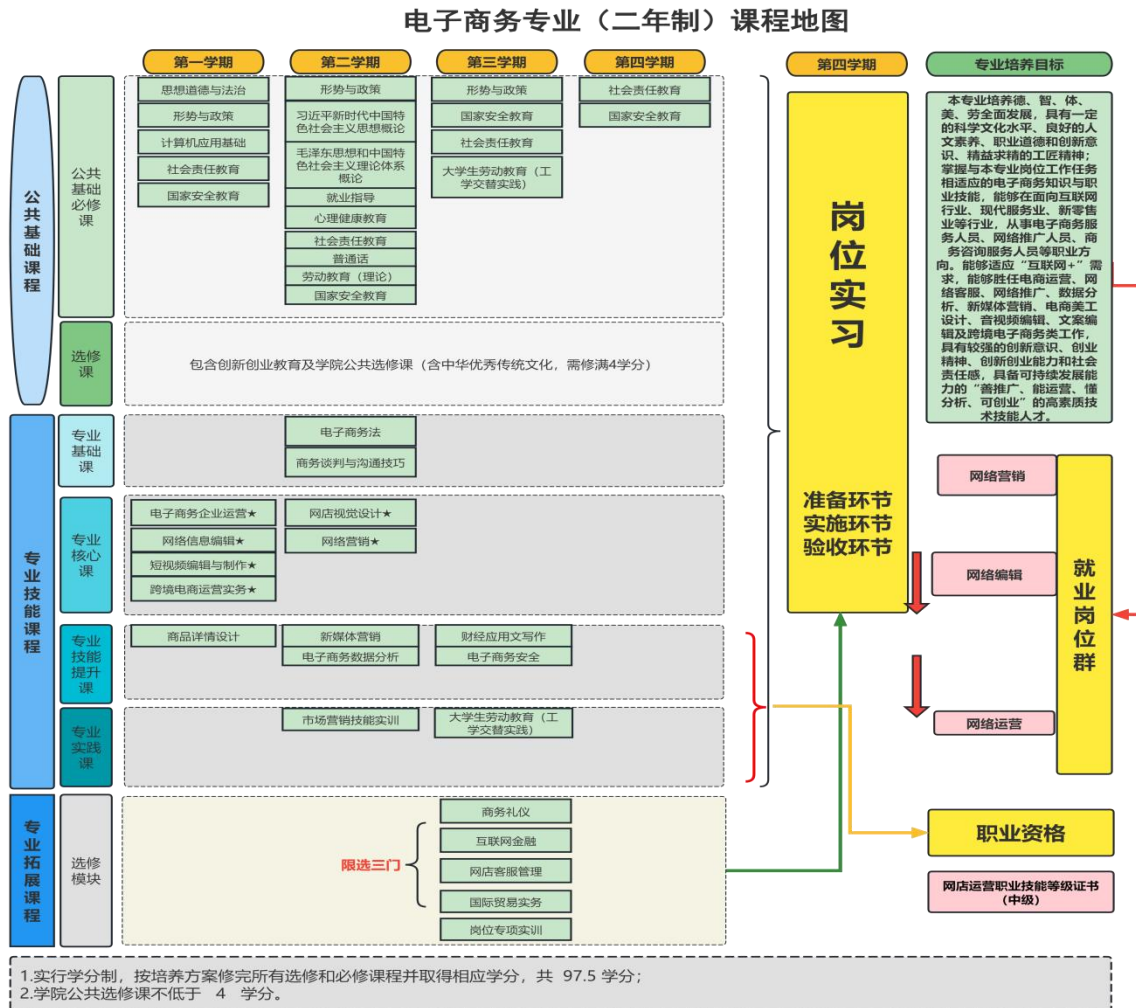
电子商务专业（二年制）课程地图

第一学期
第二学期
第三学期
第四学期
第四学期
专业培养目标

公共基础课程

公共基础必修课

思想道德与法治
形势与政策
计算机应用基础
社会责任教育
国家安全教育

形势与政策
习近平新时代中国特色社会主义思想概论
毛泽东思想和中国特色社会主义理论体系概论
就业指导
心理健康教育
社会责任教育
普通话
劳动教育（理论）
国家安全教育

形势与政策
国家安全教育
社会责任教育
大学生劳动教育（工学交替实践）

社会责任教育
国家安全教育

选修课
包含创新创业教育及学院公共选修课（含中华优秀传统文化，需修满4学分）

岗位实习

准备环节
实施环节
验收环节

本专业培养德、智、体、美、劳全面发展，具有一定的科学文化水平、良好的人文素养、职业道德和创新意识、精益求精的工匠精神；掌握与本专业岗位工作任务相适应的电子商务知识与职业技能，能够在面向互联网行业、现代服务业、新零售业等行业，从事电子商务服务人员、网络推广人员、商务咨询服务人员等职业方向。能够适应“互联网+”需求，能够胜任电商运营、网络客服、网络推广、数据分析、新媒体营销、电商美工设计、音视频编辑、文案编辑及跨境电子商务类工作，具有较强的创新意识、创业精神、创新创业能力和社会责任感，具备可持续发展能力的“善推广、能运营、懂分析、可创业”的高素质技术技能人才。

专业技能课程

专业基础课
电子商务法
商务谈判与沟通技巧

专业核心课
电子商务企业运营★
网络信息编辑★
短视频编辑与制作★
跨境电商运营实务★
网店视觉设计★
网络营销★

专业技能提升课
商品详情设计
新媒体营销
电子商务数据分析
财经应用文写作
电子商务安全

专业实践课
市场营销技能实训
大学生劳动教育（工学交替实践）

网络营销
网络编辑
网络运营

就业岗位群

职业资格
网店运营职业技能等级证书（中级）

专业拓展课程

选修模块
限选三门
商务礼仪
互联网金融
网店客服管理
国际贸易实务
岗位专项实训

1.实行学分制，按培养方案修完所有选修和必修课程并取得相应学分，共 97.5 学分；
2.学院公共选修课不低于 4 学分。